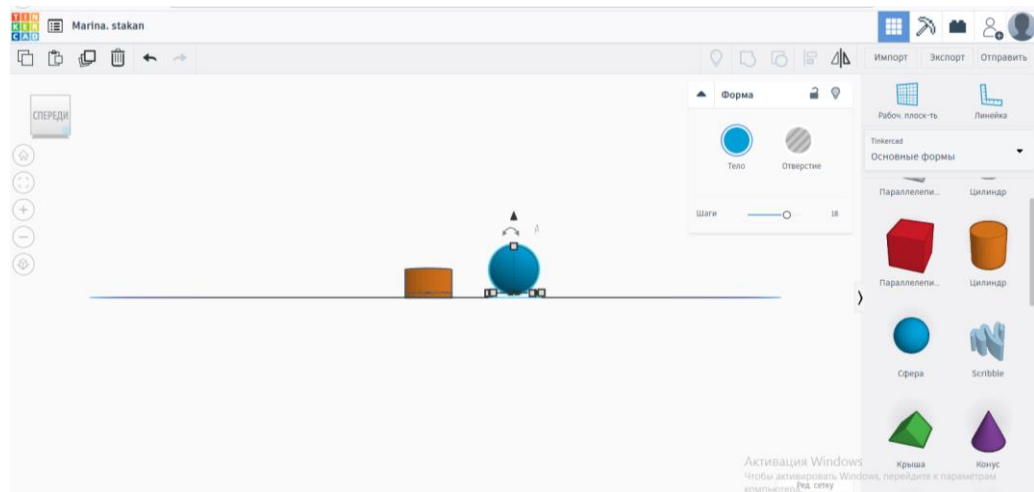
TIN KER CAD

Marina. stakan

Импорт Экспорт Отправить

СПЕРЕДИ

Форма

Тело Отверстие

Шаги 18

Рабоч. плоск-ть Линейка

Tinkercad
Основные формы

Параллелепи... Цилиндр

Параллелепи... Цилиндр

Сфера Scribble

Крыша Конус

Активация Windows
Чтобы активировать Windows, перейдите к параметрам компьютера.

Ред. сетку